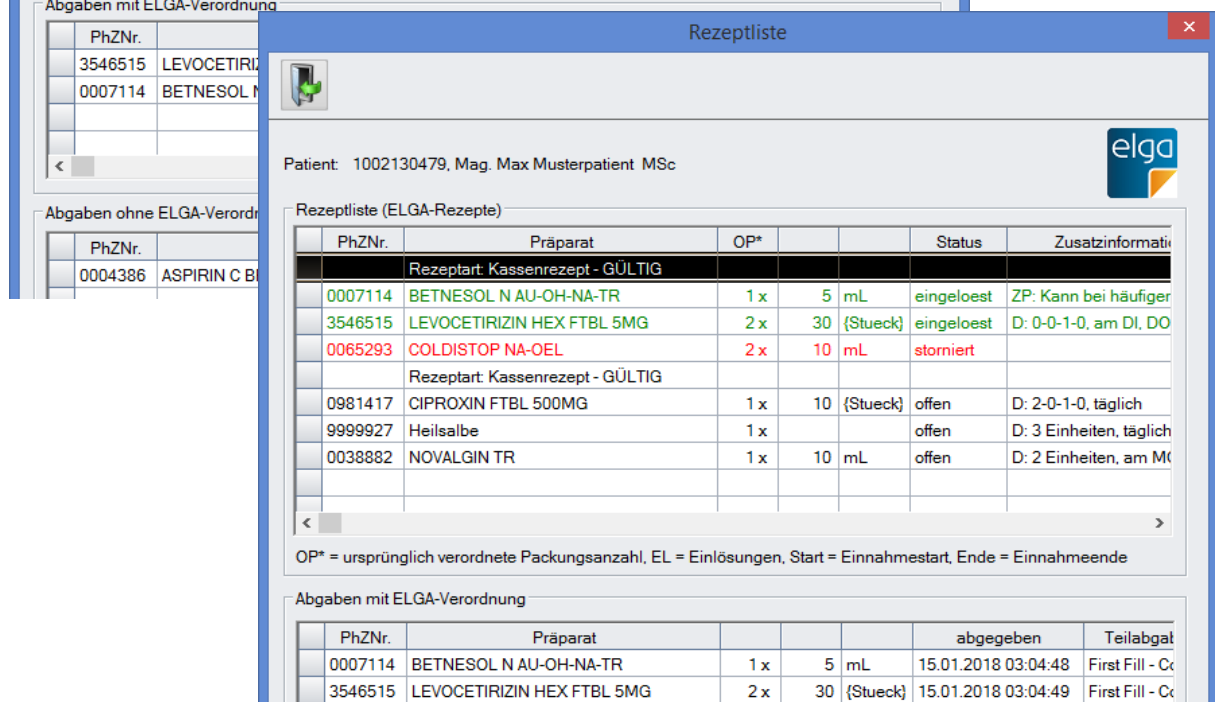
Abgaben mit ELGA-Verordnung

| | PhZNr. | |
|---|---|---|
| | 3546515 | LEVOCETIRIZ |
| | 0007114 | BETNESOL N |

Abgaben ohne ELGA-Verordn

| | PhZNr. | |
|---|---|---|
| | 0004386 | ASPIRIN C B |

Rezeptliste

Patient: 1002130479, Mag. Max Musterpatient MSc

elga

Rezeptliste (ELGA-Rezepte)

| | PhZNr. | Präparat | OP* | | | Status | Zusatzinformatio |
|---|---|---|---|---|---|---|---|
| | | Rezeptart: Kassenrezept - GÜLTIG | | | | | |
| | 0007114 | BETNESOL N AU-OH-NA-TR | 1 x | 5 | mL | eingeloest | ZP: Kann bei häufiger |
| | 3546515 | LEVOCETIRIZIN HEX FTBL 5MG | 2 x | 30 | {Stueck} | eingeloest | D: 0-0-1-0, am DI, DO |
| | 0065293 | COLDISTOP NA-OEL | 2 x | 10 | mL | storniert | |
| | | Rezeptart: Kassenrezept - GÜLTIG | | | | | |
| | 0981417 | CIPROXIN FTBL 500MG | 1 x | 10 | {Stueck} | offen | D: 2-0-1-0, täglich |
| | 9999927 | Heilsalbe | 1 x | | | offen | D: 3 Einheiten, täglich |
| | 0038882 | NOVALGIN TR | 1 x | 10 | mL | offen | D: 2 Einheiten, am M |

OP* = ursprünglich verordnete Packungsanzahl, EL = Einlösungen, Start = Einnahmestart, Ende = Einnahmeende

Abgaben mit ELGA-Verordnung

| | PhZNr. | Präparat | | | | abgegeben | Teilabgat |
|---|---|---|---|---|---|---|---|
| | 0007114 | BETNESOL N AU-OH-NA-TR | 1 x | 5 | mL | 15.01.2018 03:04:48 | First Fill - Co |
| | 3546515 | LEVOCETIRIZIN HEX FTBL 5MG | 2 x | 30 | {Stueck} | 15.01.2018 03:04:49 | First Fill - Co |